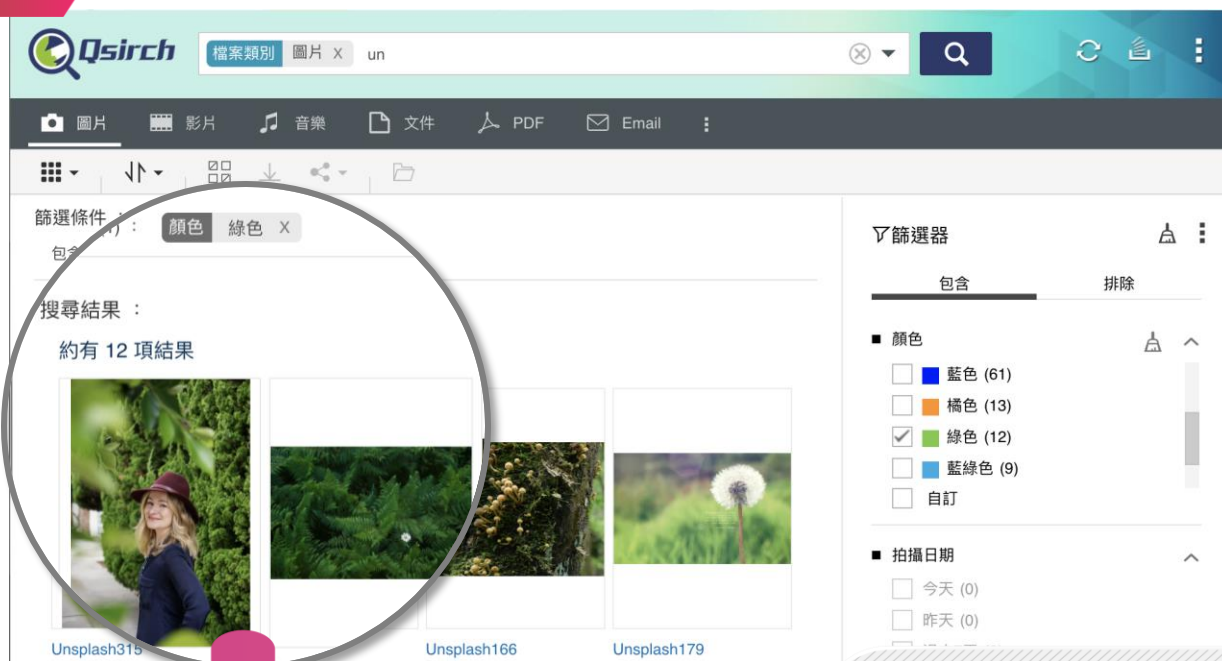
Qsirch

檔案類別 圖片 X un

圖片 影片 音樂 文件 PDF Email

篩選條件：顏色 綠色 X

包含

搜尋結果：

約有 12 項結果

Unsplash315

Unsplash166

Unsplash179

篩選器

包含 排除

顏色

藍色 (61)

橘色 (13)

綠色 (12)

藍綠色 (9)

自訂

拍攝日期

今天 (0)

昨天 (0)